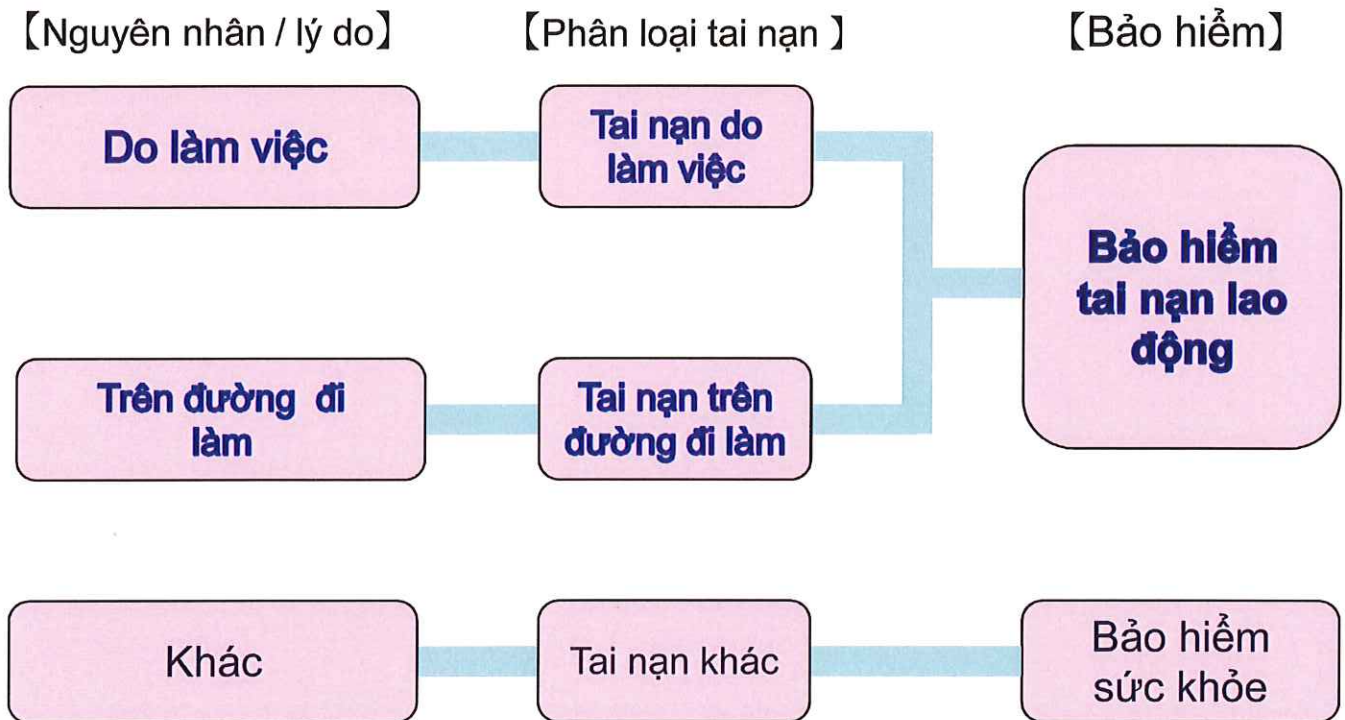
【Nguyên nhân / lý do】

【Phân loại tai nạn 】

【Bảo hiểm】

Do làm việc

Tai nạn do làm việc

Bảo hiểm tai nạn lao động

Trên đường đi làm

Tai nạn trên đường đi làm

Khác

Tai nạn khác

Bảo hiểm sức khỏe